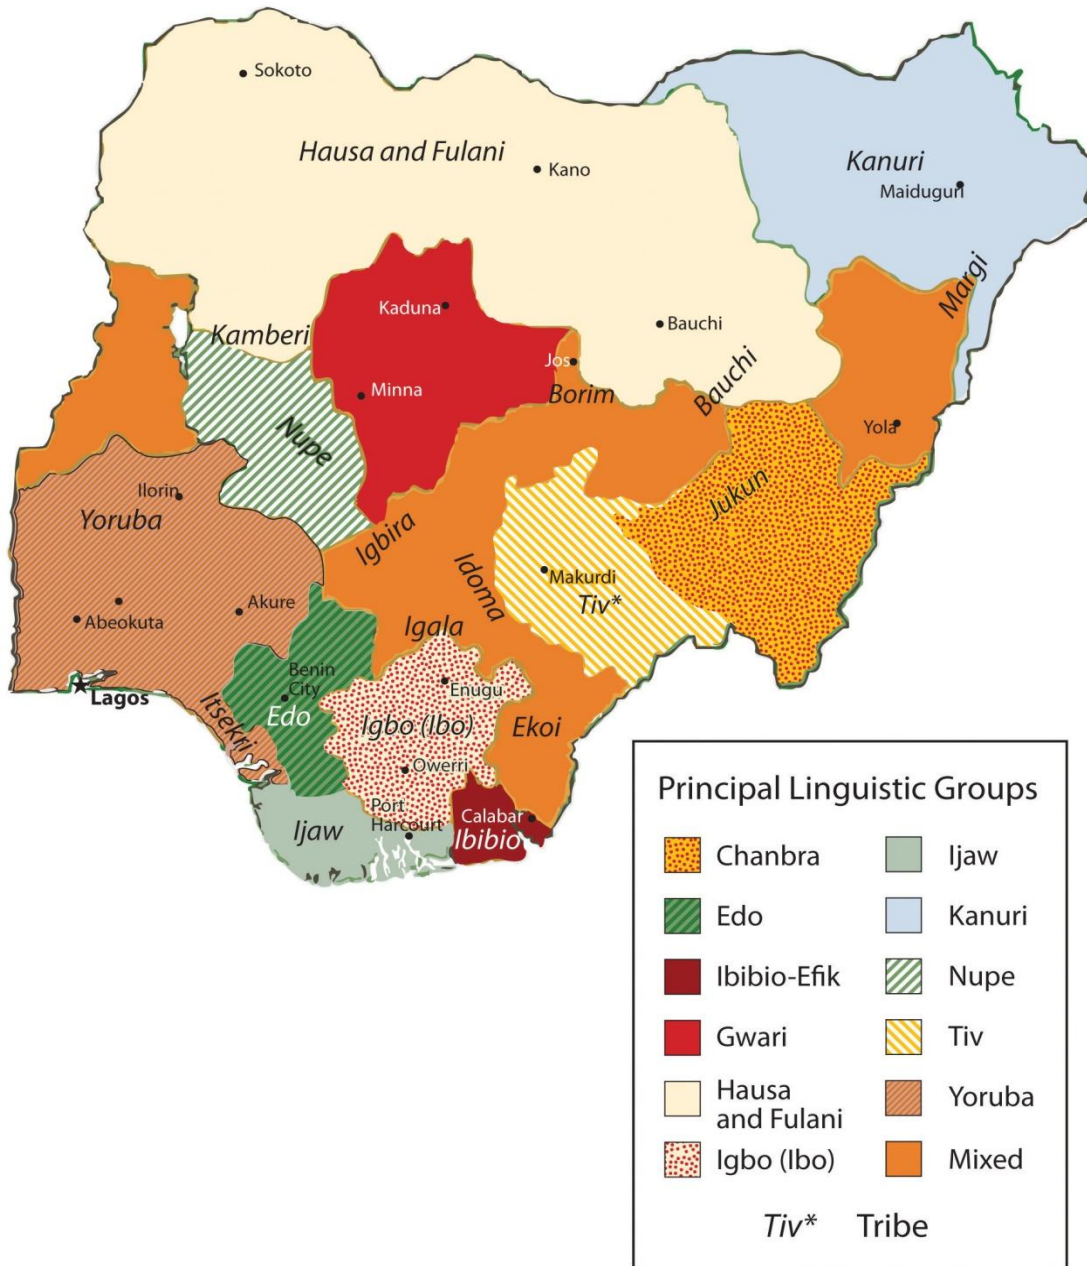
Sokoto
Hausa and Fulani
Kano
Kanuri
Maiduguri
Margi
Kaduna
Bauchi
Kamberi
Jos
Minna
Borim
Bauchi
Nupe
Yola
Ilorin
Yoruba
Igbira
Jukun
Idoma
Makurdi
Tiv*
Abeokuta
Akure
Igala
Benin City
Enugu
Lagos
Itsekiri
Edo
Igbo (Ibo)
Ekoi
Owerri
Port Harcourt
Calabar
Ijaw
Ibibio

Principal Linguistic Groups
Chanbra
Ijaw
Edo
Kanuri
Ibibio-Efik
Nupe
Gwari
Tiv
Hausa and Fulani
Yoruba
Igbo (Ibo)
Mixed
Tiv* Tribe